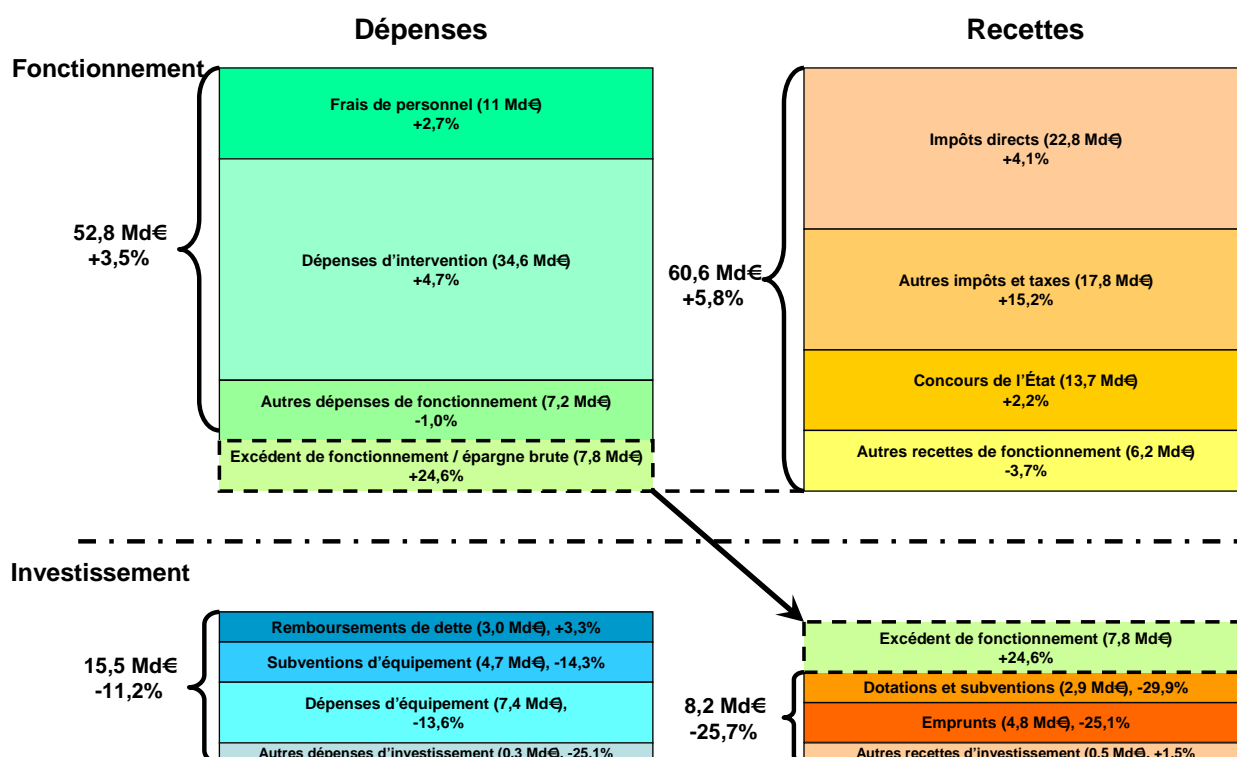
Dépenses

Recettes

Fonctionnement

52,8 Md€
+3,5%

Frais de personnel (11 Md€)
+2,7%

Dépenses d'intervention (34,6 Md€)
+4,7%

Autres dépenses de fonctionnement (7,2 Md€)
-1,0%

Excédent de fonctionnement / épargne brute (7,8 Md€)
+24,6%

60,6 Md€
+5,8%

Impôts directs (22,8 Md€)
+4,1%

Autres impôts et taxes (17,8 Md€)
+15,2%

Concours de l'État (13,7 Md€)
+2,2%

Autres recettes de fonctionnement (6,2 Md€)
-3,7%

Investissement

15,5 Md€
-11,2%

Remboursements de dette (3,0 Md€), +3,3%

Subventions d'équipement (4,7 Md€), -14,3%

Dépenses d'équipement (7,4 Md€),
-13,6%

Autres dépenses d'investissement (0,3 Md€), -25,1%

Excédent de fonctionnement (7,8 Md€)
+24,6%

8,2 Md€
-25,7%

Dotations et subventions (2,9 Md€), -29,9%

Emprunts (4,8 Md€), -25,1%

Autres recettes d'investissement (0,5 Md€), +1,5%